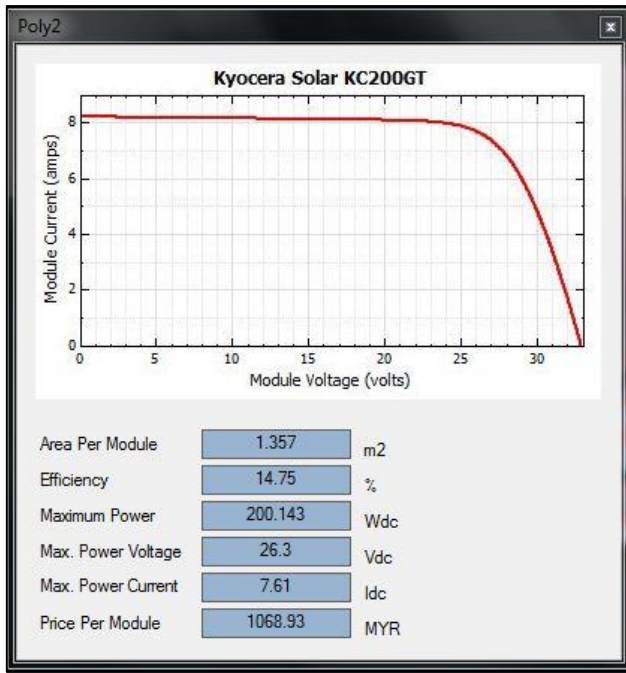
Poly2

Kyocera Solar KC200GT

Module Current (amps)

8
6
4
2
0

0 5 10 15 20 25 30

Module Voltage (volts)

| | | |
|---|---|---|
| Area Per Module | 1.357 | m2 |
| Efficiency | 14.75 | % |
| Maximum Power | 200.143 | Wdc |
| Max. Power Voltage | 26.3 | Vdc |
| Max. Power Current | 7.61 | Idc |
| Price Per Module | 1068.93 | MYR |